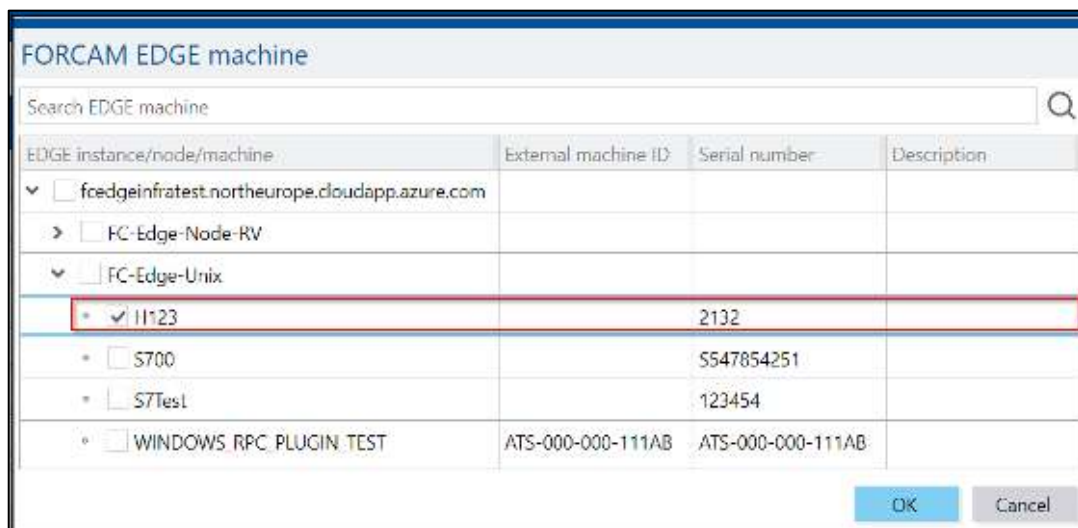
FORCAM EDGE machine

Search EDGE machine

| EDGE instance/node/machine | External machine ID | Serial number | Description |
|---|---|---|---|
| fcedgeinfratest.northeurope.cloudapp.azure.com | | | |
| FC-Edge-Node-RV | | | |
| FC-Edge-Unix | | | |
| H123 | | 2132 | |
| S700 | | 5547854251 | |
| S7Test | | 123454 | |
| WINDOWS_RPC_PLUGIN_TEST | ATS-000-000-111AB | ATS-000-000-111AB | |

OK Cancel